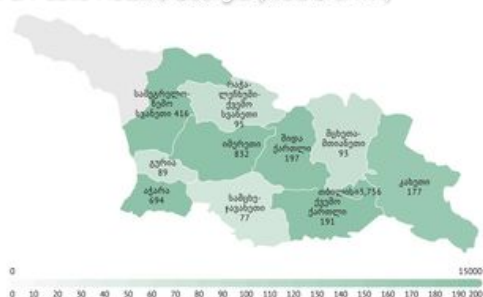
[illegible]

სამეგრელო-ზემო სვანეთი 416

რაჭა-ლეჩხუმი-ქვემო სვანეთი 95

იმერეთი 832

შიდა ქართლი 197

მცხეთა-მთიანეთი 93

კახეთი 177

გურია 89

აჭარა 694

სამცხე-ჯავახეთი 77

თბილისი 3,756

ქვემო ქართლი 191

0

15000

0 10 20 30 40 50 60 70 80 90 100 110 120 130 140 150 160 170 180 190 200